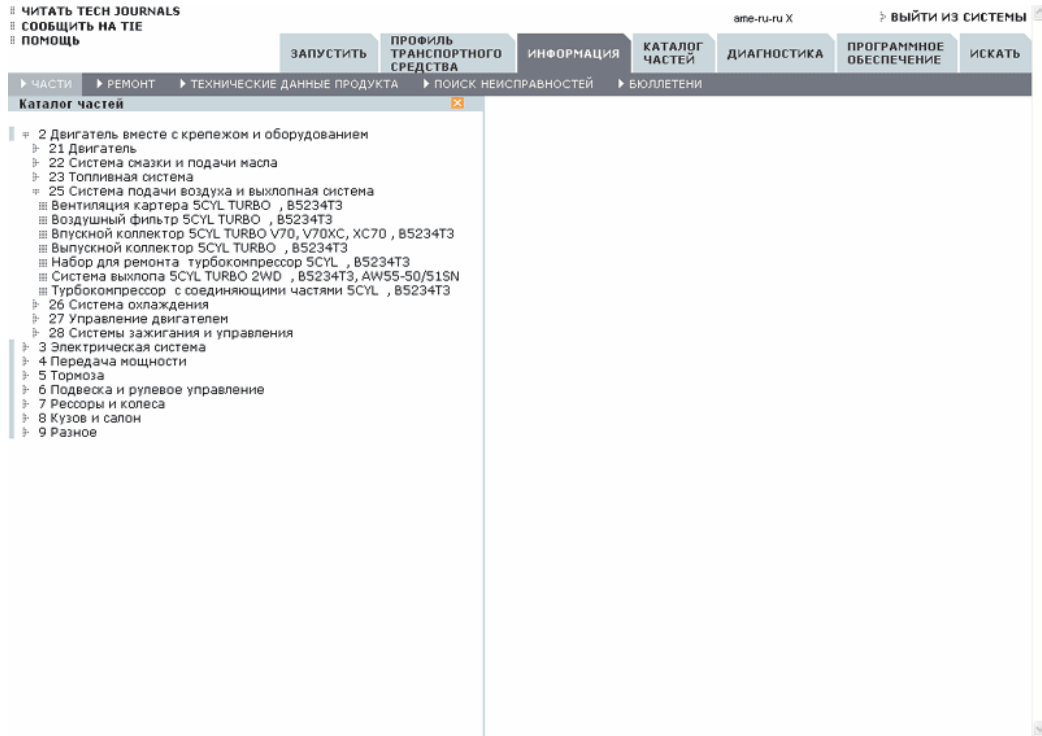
ЧИТАТЬ TECH JOURNALS
СООБЩИТЬ НА TIE
ПОМОЩЬ

ame-ru-ru X

ВЫЙТИ ИЗ СИСТЕМЫ

ЗАПУСТИТЬ | ПРОФИЛЬ ТРАНСПОРТНОГО СРЕДСТВА | ИНФОРМАЦИЯ | КАТАЛОГ ЧАСТЕЙ | ДИАГНОСТИКА | ПРОГРАММНОЕ ОБЕСПЕЧЕНИЕ | ИСКАТЬ

ЧАСТИ | РЕМОНТ | ТЕХНИЧЕСКИЕ ДАННЫЕ ПРОДУКТА | ПОИСК НЕИСПРАВНОСТЕЙ | БЮЛЛЕТЕНИ

Каталог частей

2 Двигатель вместе с крепежом и оборудованием
21 Двигатель
22 Система смазки и подачи масла
23 Топливная система
25 Система подачи воздуха и выхлопная система
Вентиляция картера 5CYL TURBO , B5234T3
Воздушный фильтр 5CYL TURBO , B5234T3
Впускной коллектор 5CYL TURBO V70, V70XC, XC70 , B5234T3
Выпускной коллектор 5CYL TURBO , B5234T3
Набор для ремонта турбокомпрессор 5CYL , B5234T3
Система выхлопа 5CYL TURBO 2WD , B5234T3, AW55-50/51SN
Турбокомпрессор с соединяющими частями 5CYL , B5234T3
26 Система охлаждения
27 Управление двигателем
28 Системы зажигания и управления
3 Электрическая система
4 Передача мощности
5 Тормоза
6 Подвеска и рулевое управление
7 Рессоры и колеса
8 Кузов и салон
9 Разное